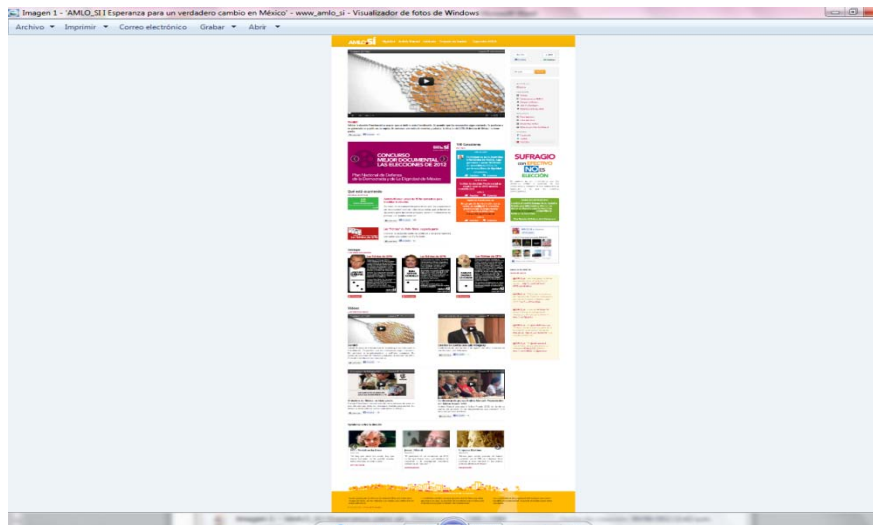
Imagen 1 - 'AMLO_SI I Esperanza para un verdadero cambio en México' - www_amlo_si - Visualizador de fotos de Windows

Archivo ▼ Imprimir ▼ Correo electrónico Grabar ▼ Abrir ▼

AMLO SI

CONCURSO MEJOR DOCUMENTAL LAS ELECCIONES DE 2012

Plan Nacional de Defensa de la Democracia y de la Dignidad de México

SUFRAGIO EFECTIVO NO REELECCIÓN

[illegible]